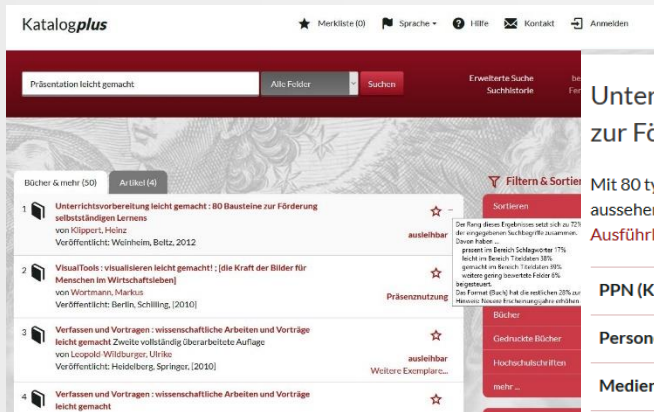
Katalogplus

Merkliste (0) Sprache Hilfe Kontakt Anmelden

Präsentation leicht gemacht

Alle Felder

Suchen

Erweiterte Suche
Suchhistorie

Bücher & mehr (50)

Artikel (4)

Filtern & Sortier

1 Unterrichtsvorbereitung leicht gemacht : 80 Bausteine zur Förderung selbstständigen Lernens
von Klippert, Heinz
Veröffentlicht: Weinheim, Beltz, 2012

ausleihbar

2 VisualTools : visualisieren leicht gemacht! ; [die Kraft der Bilder für Menschen im Wirtschaftsleben]
von Wortmann, Markus
Veröffentlicht: Berlin, Schilling, [2010]

Präsenznutzung

3 Verfassen und Vortragen : wissenschaftliche Arbeiten und Vorträge leicht gemacht Zweite vollständig überarbeitete Auflage
von Leopold-Wildburger, Ulrike
Veröffentlicht: Heidelberg, Springer, [2010]

ausleihbar
Weitere Exemplare...

4 Verfassen und Vortragen : wissenschaftliche Arbeiten und Vorträge leicht gemacht

Sortieren

Der Rang dieses Ergebnisses setzt sich zu 72% der eingegebenen Suchbegriffe zusammen. Davon haben
present im Bereich Schlagwörter 17%
leicht im Bereich Titeldaten 38%
gemacht im Bereich Titeldaten 88%
weitere gering bewertete Felder 6%
beigesteuert.
Das Format (Buch) hat die restlichen 28% zu
Hinweis: Neuere Erscheinungsjahre erhalten

Bücher
Gedruckte Bücher
Hochschulschriften
mehr ...

Unter
zur Fö

Mit 80 ty
aussehen
Ausführl

PPN (K
Persone
Medien